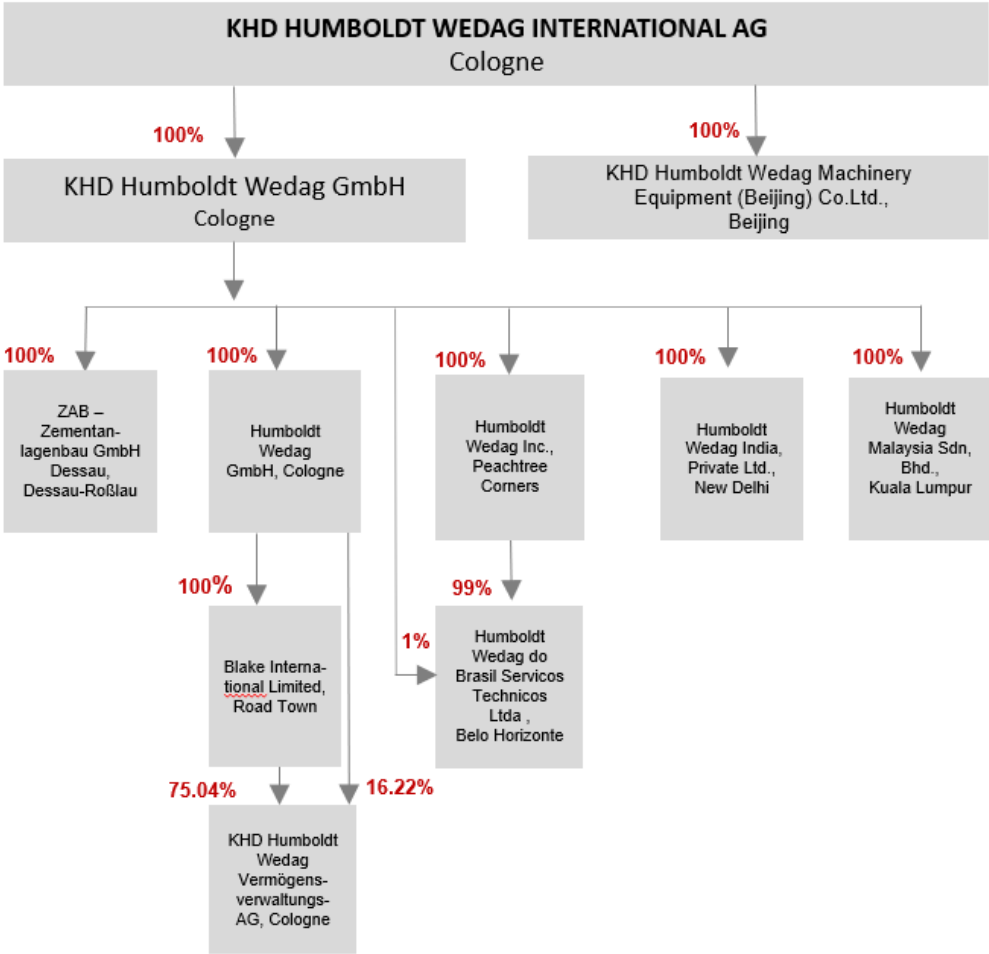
KHD HUMBOLDT WEDAG INTERNATIONAL AG
Cologne

100%

KHD Humboldt Wedag GmbH
Cologne

100%

KHD Humboldt Wedag Machinery Equipment (Beijing) Co.Ltd., Beijing

100%

ZAB – Zementanlagenbau GmbH Dessau, Dessau-Roßlau

100%

Humboldt Wedag GmbH, Cologne

100%

Humboldt Wedag Inc., Peachtree Corners

100%

Humboldt Wedag India, Private Ltd., New Delhi

100%

Humboldt Wedag Malaysia Sdn, Bhd., Kuala Lumpur

100%

Blake International Limited, Road Town

99%

1%

Humboldt Wedag do Brasil Servicos Technicos Ltda , Belo Horizonte

75.04%

16.22%

KHD Humboldt Wedag Vermögensverwaltungs-AG, Cologne